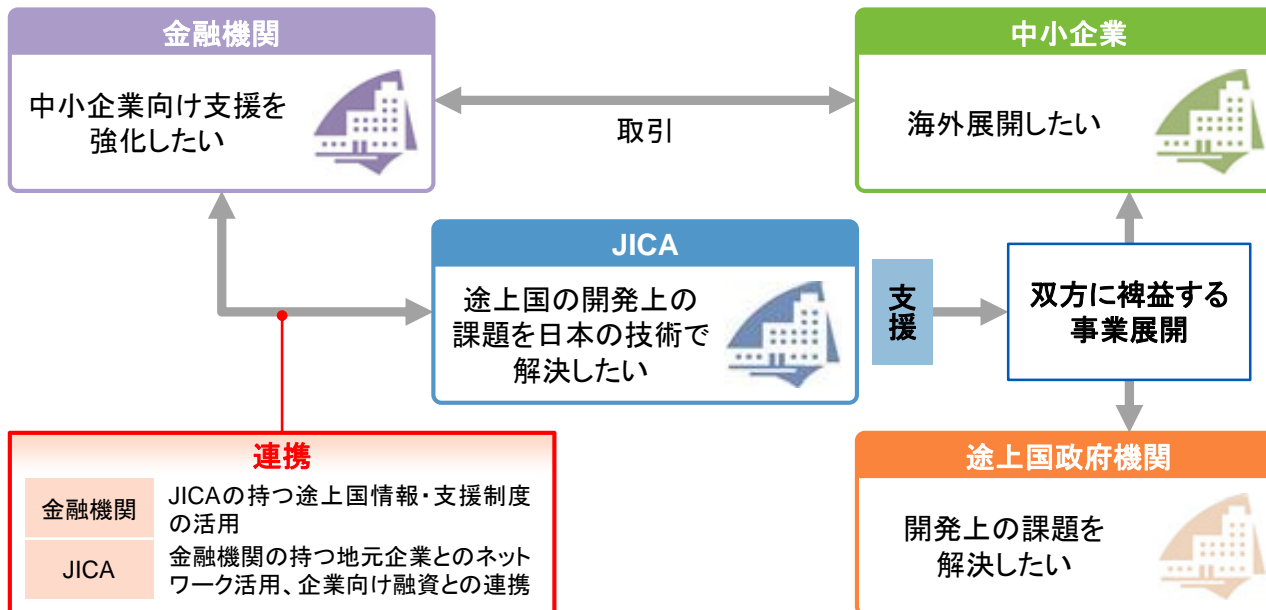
金融機関

中小企業向け支援を強化したい

取引

中小企業

海外展開したい

JICA

途上国の開発上の課題を日本の技術で解決したい

支援

双方に裨益する事業展開

連携

| 金融機関 | JICAの持つ途上国情報・支援制度の活用 |
|---|---|
| JICA | 金融機関の持つ地元企業とのネットワーク活用、企業向け融資との連携 |

途上国政府機関

開発上の課題を解決したい